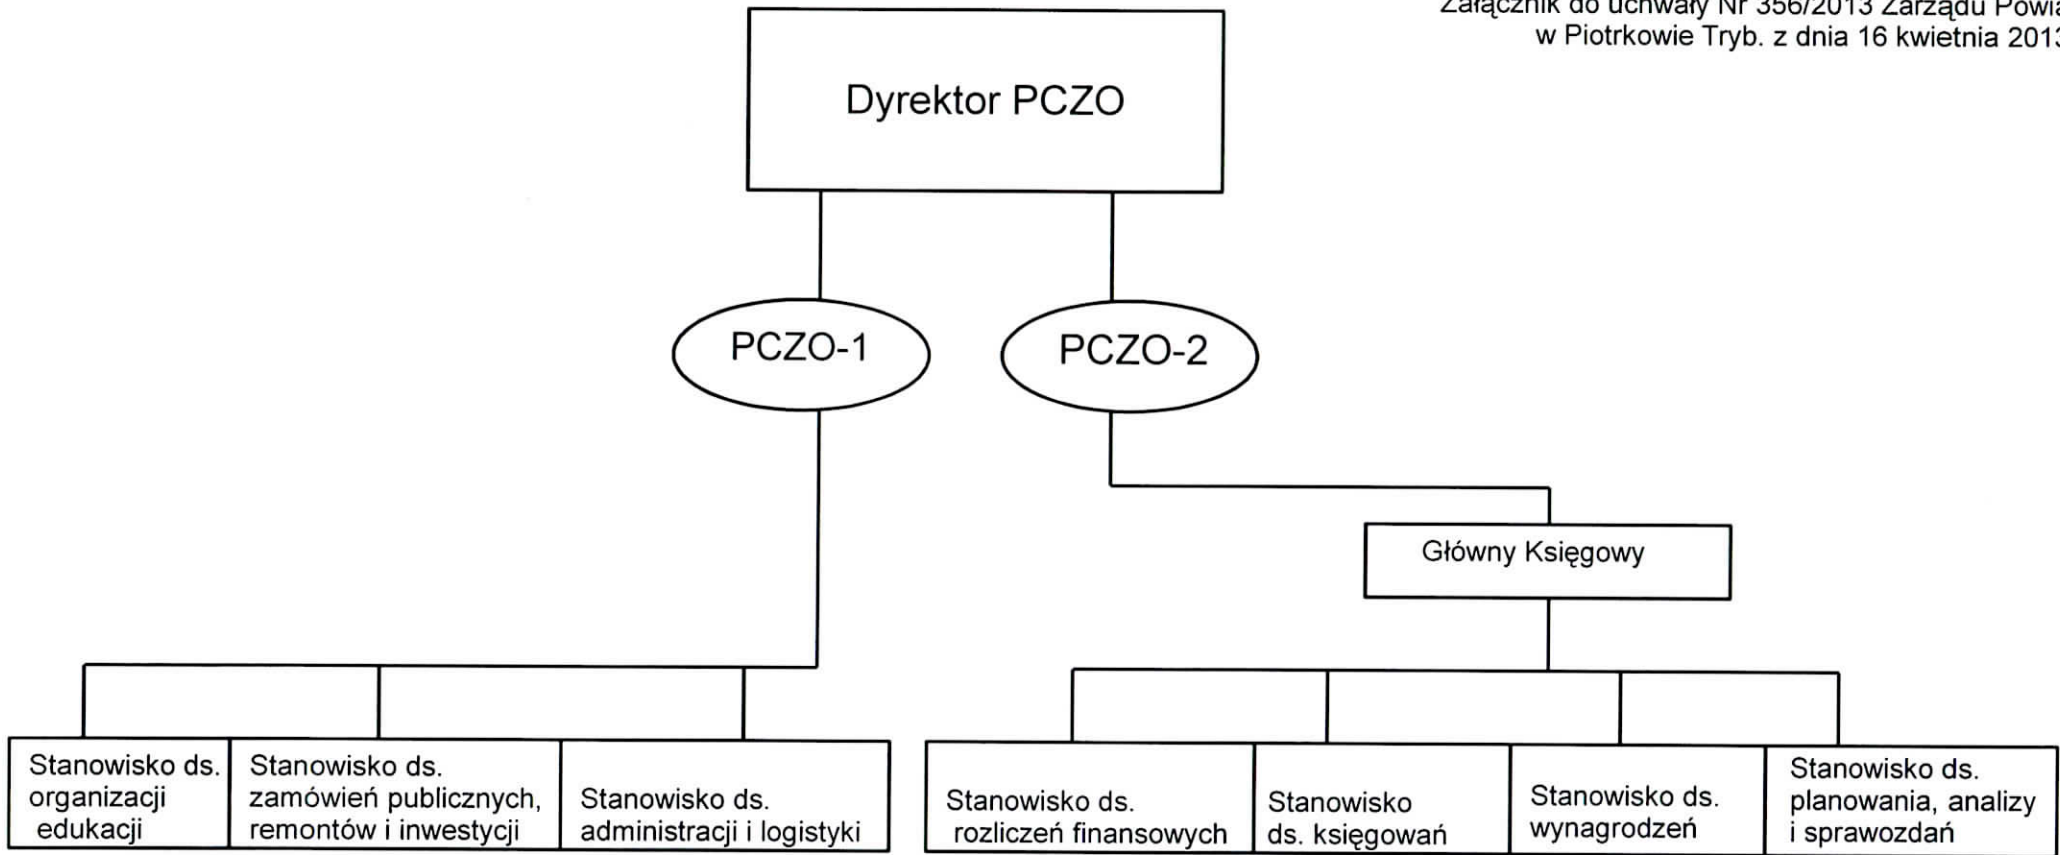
Załącznik do uchwały Nr 356/2013 Zarządu Powia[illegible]
w Piotrkowie Tryb. z dnia 16 kwietnia 201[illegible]

Dyrektor PCZO

PCZO-1

PCZO-2

Główny Księgowy

Stanowisko ds. organizacji edukacji

Stanowisko ds. zamówień publicznych, remontów i inwestycji

Stanowisko ds. administracji i logistyki

Stanowisko ds. rozliczeń finansowych

Stanowisko ds. księgowań

Stanowisko ds. wynagrodzeń

Stanowisko ds. planowania, analizy i sprawozdań